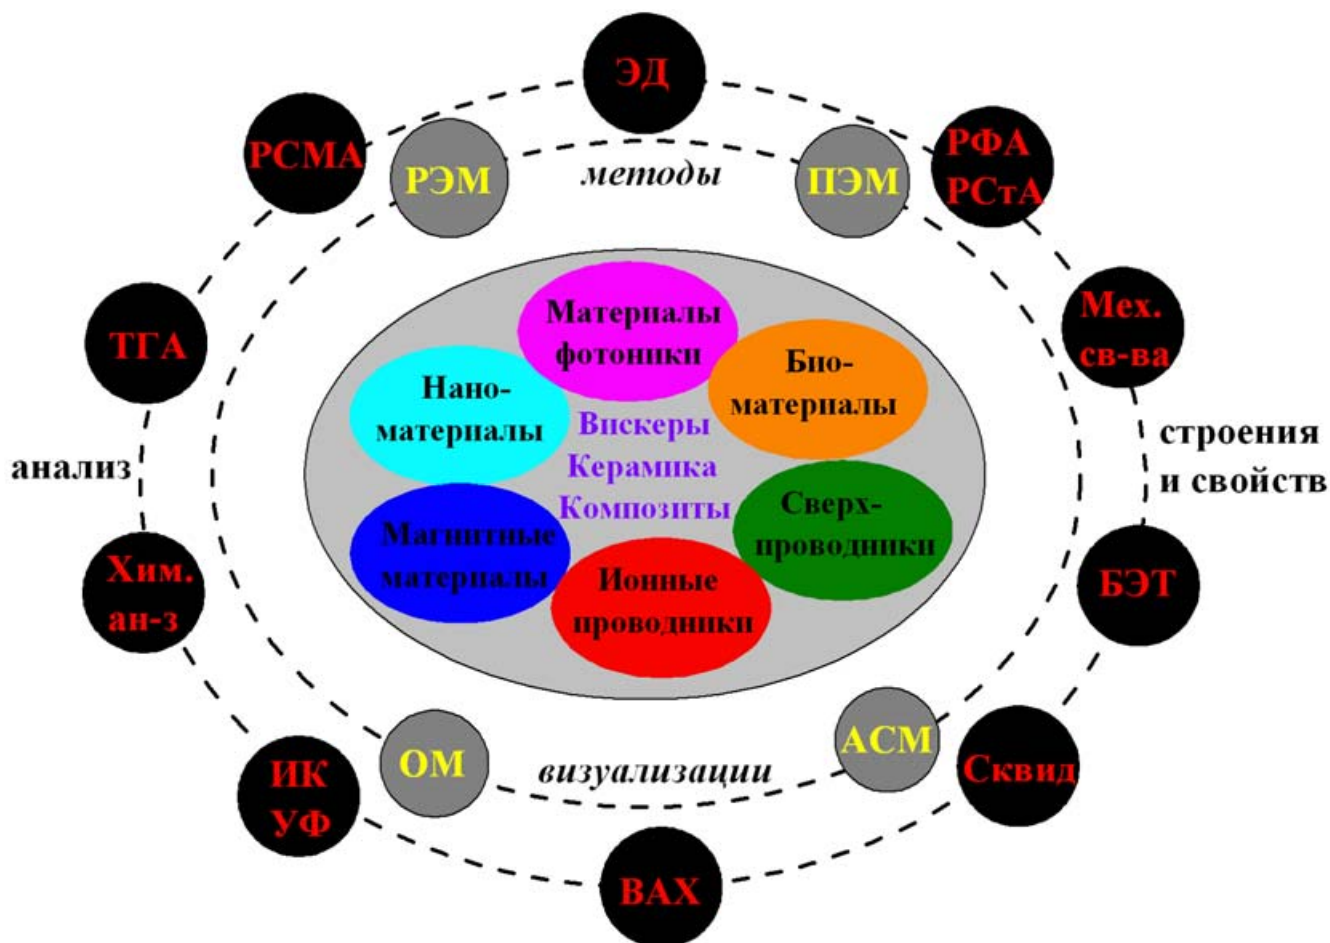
ЭД

РСМА

РЭМ

методы

ПЭМ

РФА
РСтА

ТГА

Мех.
св-ва

Материалы
фотоники

Био-
материалы

Нано-
материалы

Вискеры
Керамика
Композиты

строения
и свойств

анализ

Магнитные
материалы

Сверх-
проводники

Ионные
проводники

Хим.
ан-з

БЭТ

ОМ

визуализации

АСМ

Сквид

ИК
УФ

ВАХ